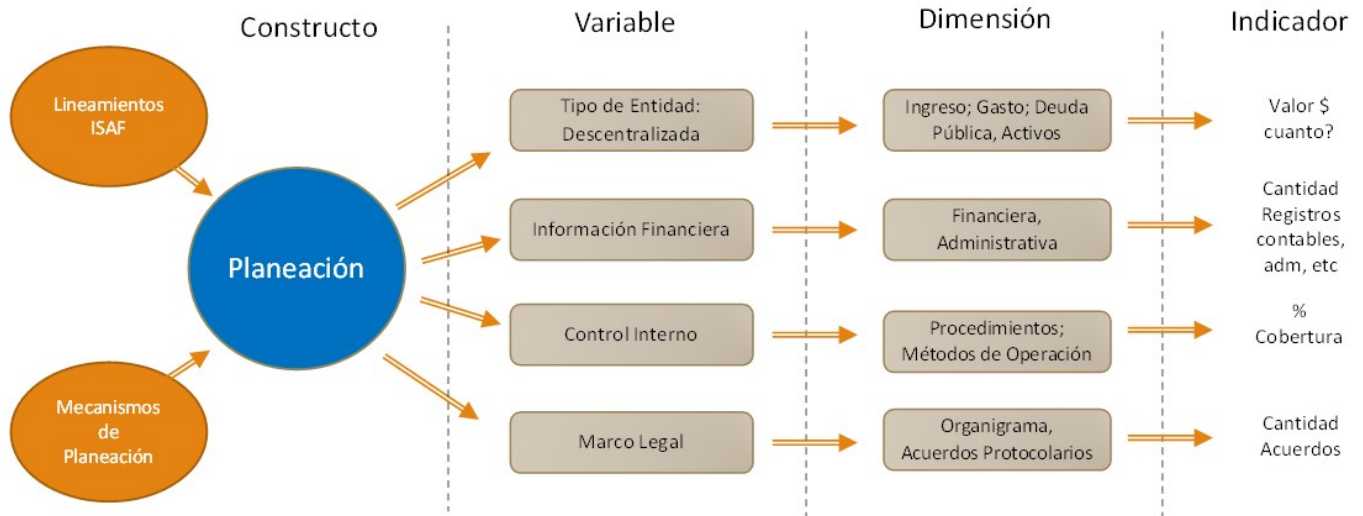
Constructo

Variable

Dimensión

Indicador

Lineamientos ISAF

Planeación

Mecanismos de Planeación

Tipo de Entidad: Descentralizada

Ingreso; Gasto; Deuda Pública, Activos

Valor $ cuanto?

Información Financiera

Financiera, Administrativa

Cantidad Registros contables, adm, etc

Control Interno

Procedimientos; Métodos de Operación

% Cobertura

Marco Legal

Organigrama, Acuerdos Protocolarios

Cantidad Acuerdos